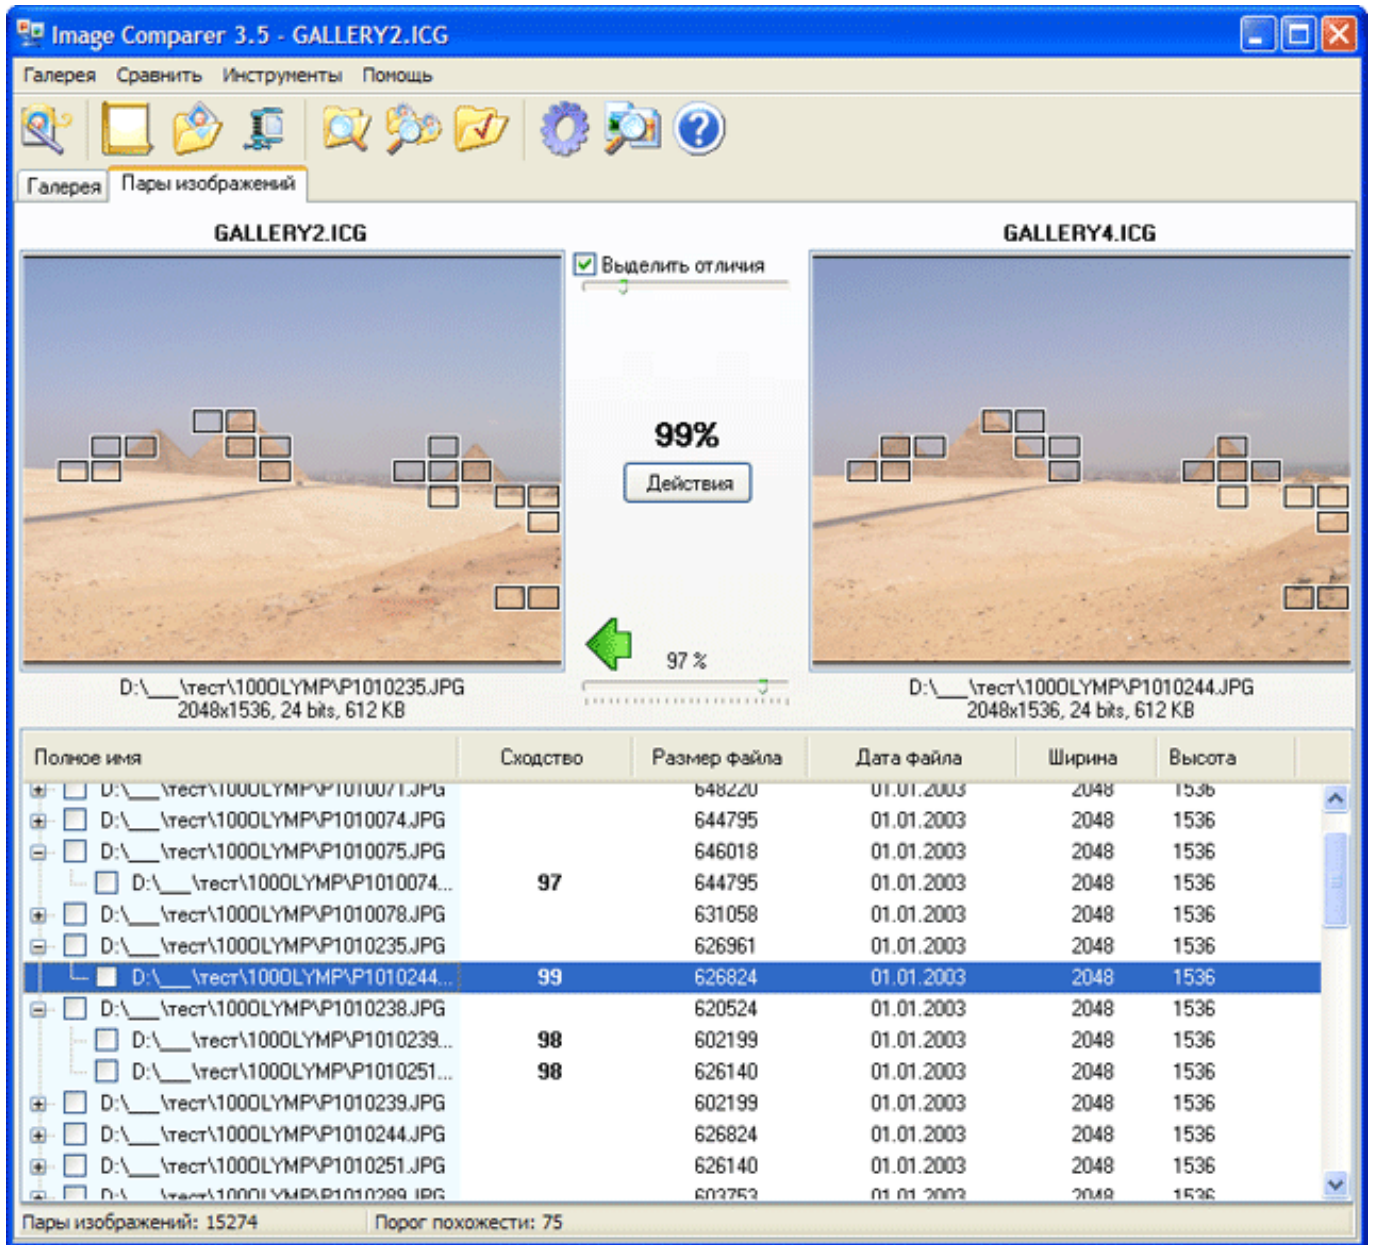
Image Comparer 3.5 - GALLERY2.ICG

Галерея Сравнить Инструменты Помощь

Галерея Пары изображений

GALLERY2.ICG

GALLERY4.ICG

Выделить отличия

99%

Действия

97 %

D:\___\тест\100OLYMP\P1010235.JPG
2048x1536, 24 bits, 612 KB

D:\___\тест\100OLYMP\P1010244.JPG
2048x1536, 24 bits, 612 KB

| Полное имя | Сходство | Размер файла | Дата файла | Ширина | Высота |
|---|---|---|---|---|---|
| D:\___\тест\100OLYMP\P1010071.JPG | | 648220 | 01.01.2003 | 2048 | 1536 |
| D:\___\тест\100OLYMP\P1010074.JPG | | 644795 | 01.01.2003 | 2048 | 1536 |
| D:\___\тест\100OLYMP\P1010075.JPG | | 646018 | 01.01.2003 | 2048 | 1536 |
| D:\___\тест\100OLYMP\P1010074... | 97 | 644795 | 01.01.2003 | 2048 | 1536 |
| D:\___\тест\100OLYMP\P1010078.JPG | | 631058 | 01.01.2003 | 2048 | 1536 |
| D:\___\тест\100OLYMP\P1010235.JPG | | 626961 | 01.01.2003 | 2048 | 1536 |
| D:\___\тест\100OLYMP\P1010244... | 99 | 626824 | 01.01.2003 | 2048 | 1536 |
| D:\___\тест\100OLYMP\P1010238.JPG | | 620524 | 01.01.2003 | 2048 | 1536 |
| D:\___\тест\100OLYMP\P1010239... | 98 | 602199 | 01.01.2003 | 2048 | 1536 |
| D:\___\тест\100OLYMP\P1010251... | 98 | 626140 | 01.01.2003 | 2048 | 1536 |
| D:\___\тест\100OLYMP\P1010239.JPG | | 602199 | 01.01.2003 | 2048 | 1536 |
| D:\___\тест\100OLYMP\P1010244.JPG | | 626824 | 01.01.2003 | 2048 | 1536 |
| D:\___\тест\100OLYMP\P1010251.JPG | | 626140 | 01.01.2003 | 2048 | 1536 |
| D:\___\тест\100OLYMP\P1010289.JPG | | 603753 | 01.01.2003 | 2048 | 1536 |

Пары изображений: 15274 Порог похожести: 75